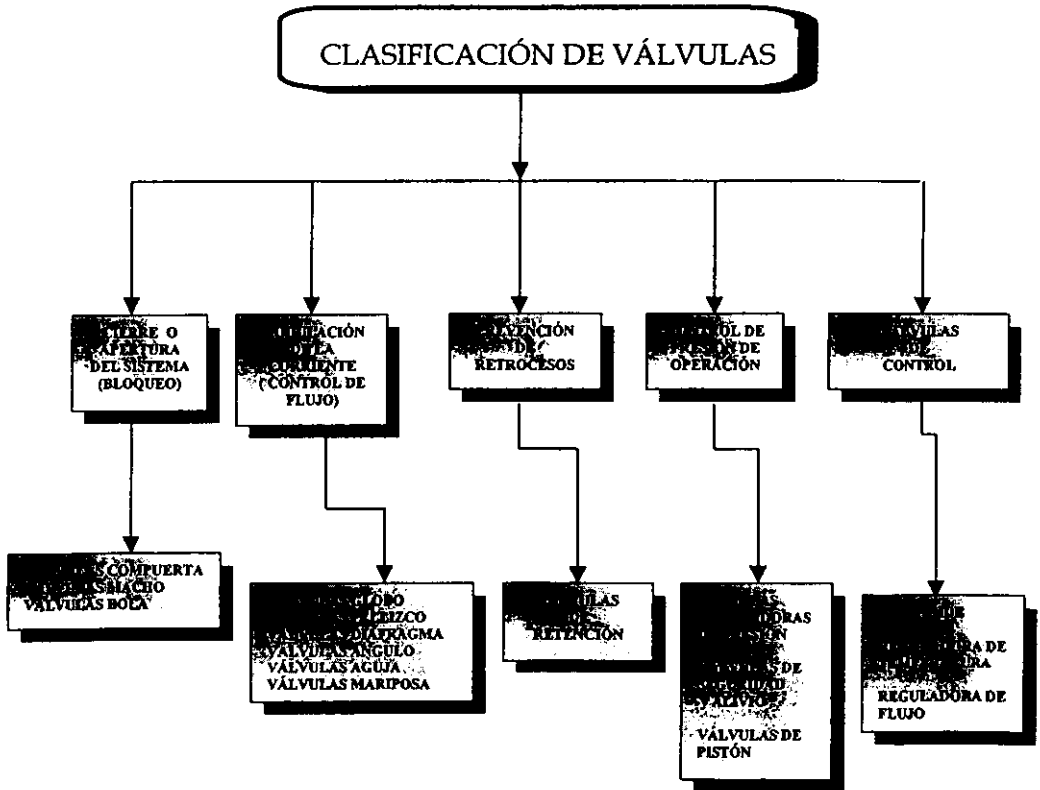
CLASIFICACIÓN DE VÁLVULAS

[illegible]CIERRE O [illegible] APERTURA DEL SISTEMA (BLOQUEO)

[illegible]ULACIÓN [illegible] LA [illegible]RRIENTE (CONTROL DE FLUJO)

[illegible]EVENCIÓN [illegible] DE RETROCESOS

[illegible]TROL DE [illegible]SIÓN DE OPERACIÓN

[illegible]VÁLVULAS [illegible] DE CONTROL

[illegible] COMPUERTA
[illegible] MACHO
VÁLVULAS BOLA

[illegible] GLOBO
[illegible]
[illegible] DIAFRAGMA
VÁLVULAS ÁNGULO
VÁLVULAS AGUJA
VÁLVULAS MARIPOSA

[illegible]ULAS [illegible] RETENCIÓN

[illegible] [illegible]DORAS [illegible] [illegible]LVULAS DE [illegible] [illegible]
VÁLVULAS DE PISTÓN

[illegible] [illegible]ORA DE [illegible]URA
REGULADORA DE FLUJO